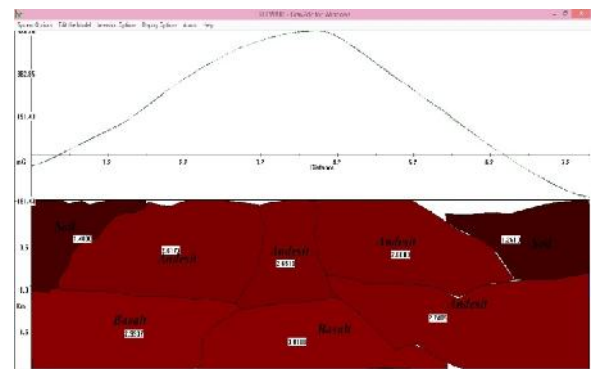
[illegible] - GravMag for Windows

System Options   Edit Model   Inversion Options   Display Options   Axes   Help

302.05

151.03

mG

1.5

2.5

3.5

4.5

5.5

6.5

7.5

Distance

-151.03

Tuff

1.4600

Andesit

2.6170

Andesit

2.6510

Andesit

2.6100

Tuff

1.5000

Tuff

1.5

1.5

Km

Basalt

2.8330

Andesit

2.7400

Basalt

3.0100

5.5